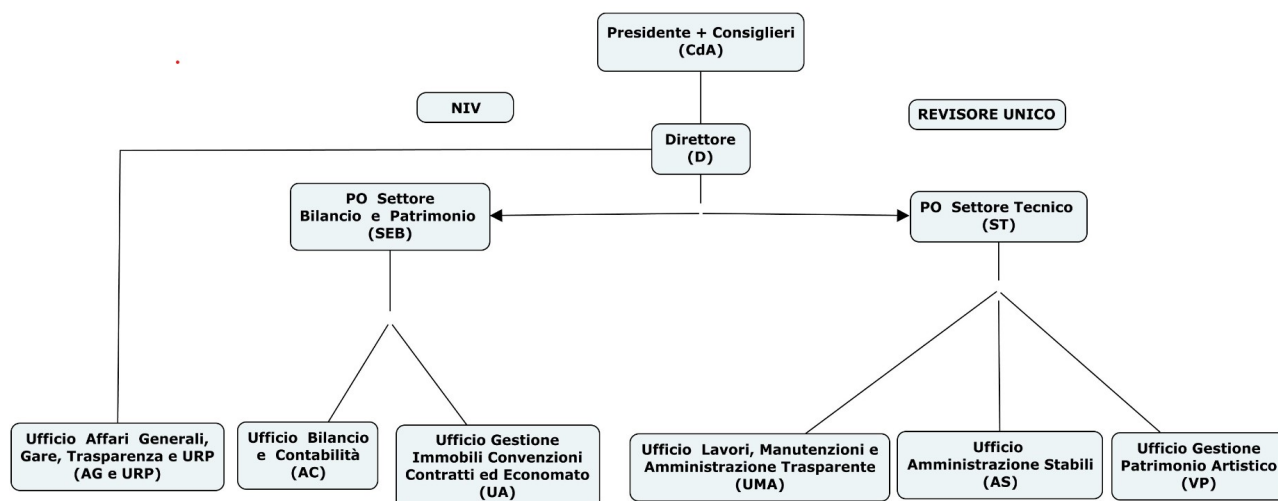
Presidente + Consiglieri
(CdA)

NIV

REVISORE UNICO

Direttore
(D)

PO Settore
Bilancio e Patrimonio
(SEB)

PO Settore Tecnico
(ST)

Ufficio Affari Generali,
Gare, Trasparenza e URP
(AG e URP)

Ufficio Bilancio
e Contabilità
(AC)

Ufficio Gestione
Immobili Convenzioni
Contratti ed Economato
(UA)

Ufficio Lavori, Manutenzioni e
Amministrazione Trasparente
(UMA)

Ufficio
Amministrazione Stabili
(AS)

Ufficio Gestione
Patrimonio Artistico
(VP)